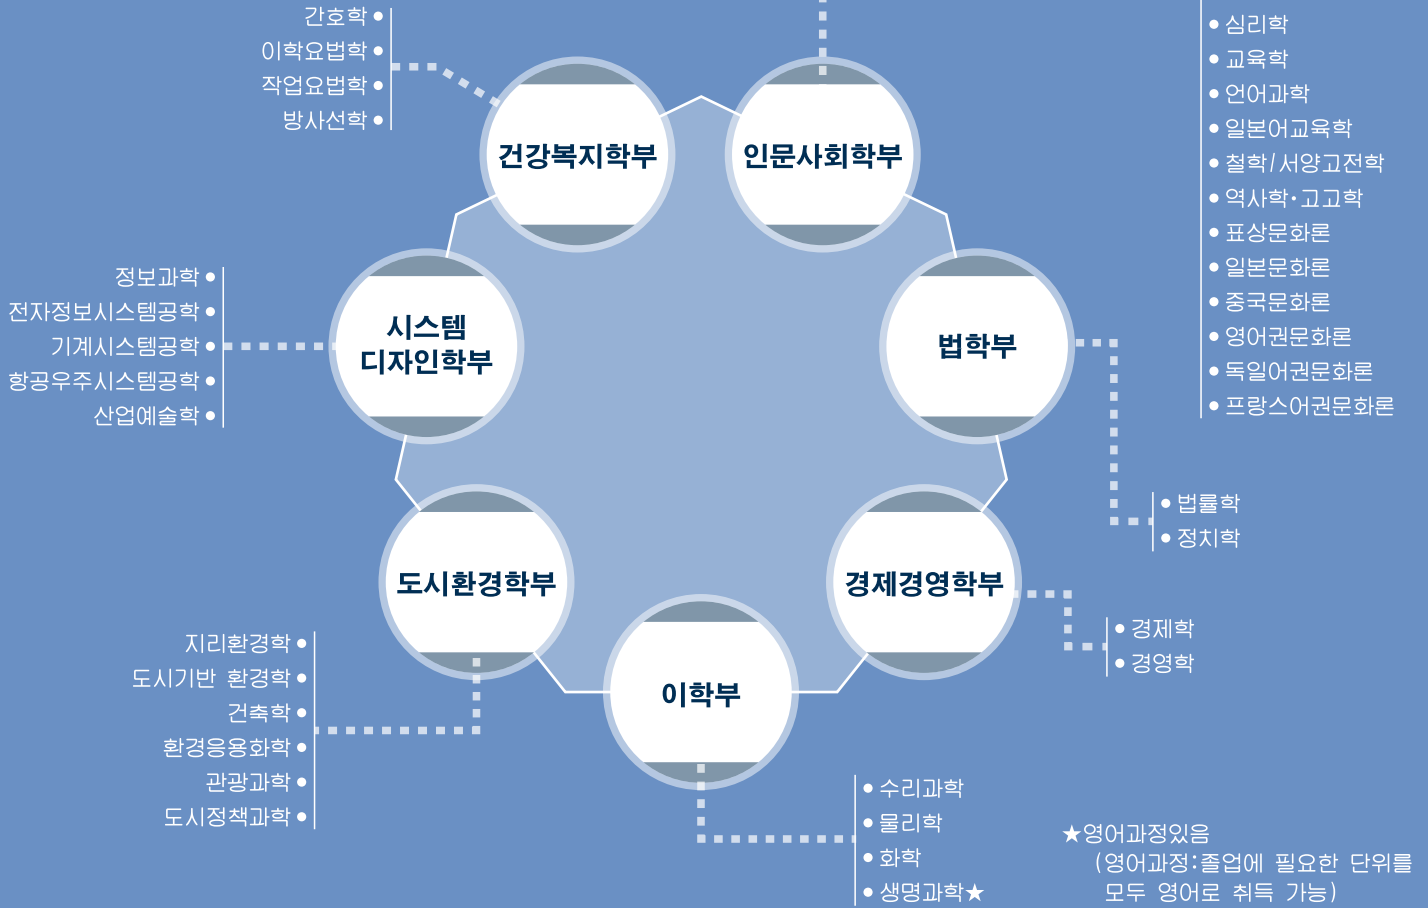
간호학
이학요법학
작업요법학
방사선학

건강복지학부

인문사회학부

심리학
교육학
언어과학
일본어교육학
철학/서양고전학
역사학·고고학
표상문화론
일본문화론
중국문화론
영어권문화론
독일어권문화론
프랑스어권문화론

정보과학
전자정보시스템공학
기계시스템공학
항공우주시스템공학
산업예술학

시스템 디자인학부

법학부

법률학
정치학

도시환경학부

경제경영학부

경제학
경영학

이학부

지리환경학
도시기반 환경학
건축학
환경응용화학
관광과학
도시정책과학

수리과학
물리학
화학
생명과학★

★영어과정있음
(영어과정:졸업에 필요한 단위를 모두 영어로 취득 가능)